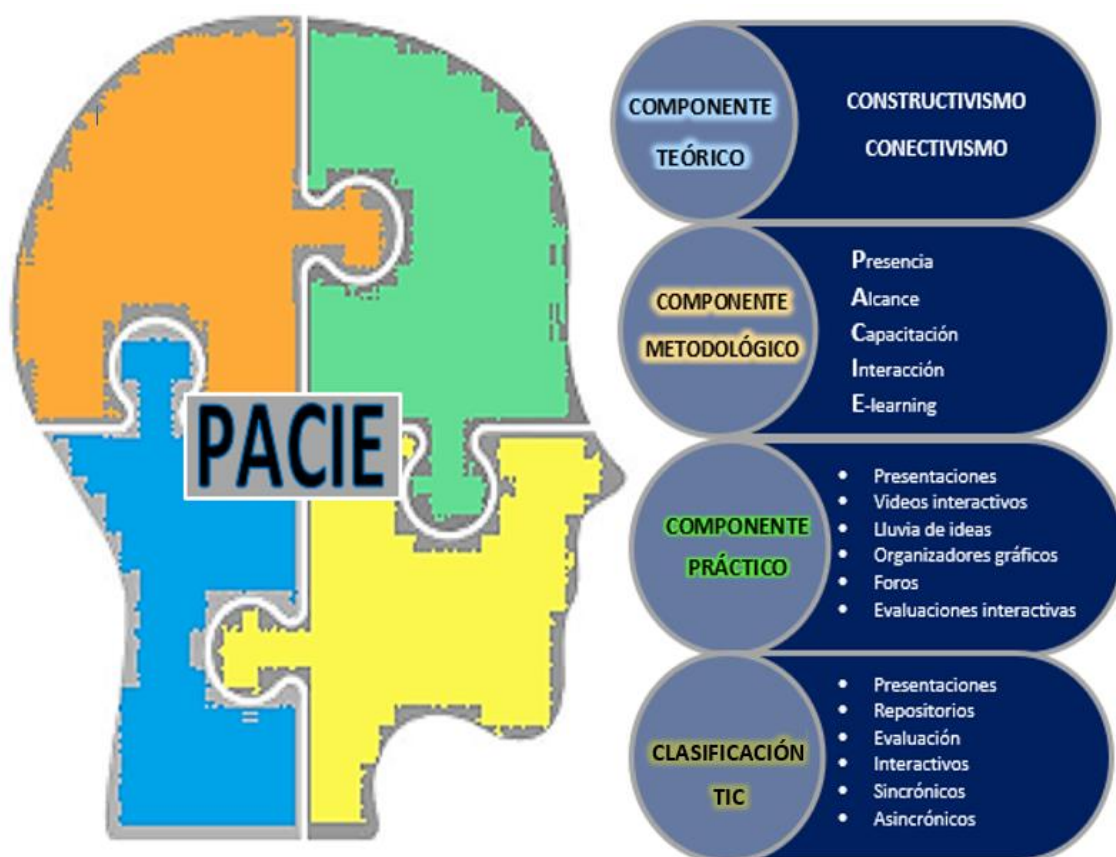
PACIE

COMPONENTE TEÓRICO

CONSTRUCTIVISMO

CONECTIVISMO

COMPONENTE METODOLÓGICO

Presencia
Alcance
Capacitación
Interacción
E-learning

COMPONENTE PRÁCTICO

- Presentaciones
- Videos interactivos
- Lluvia de ideas
- Organizadores gráficos
- Foros
- Evaluaciones interactivas

CLASIFICACIÓN TIC

- Presentaciones
- Repositorios
- Evaluación
- Interactivos
- Sincrónicos
- Asincrónicos